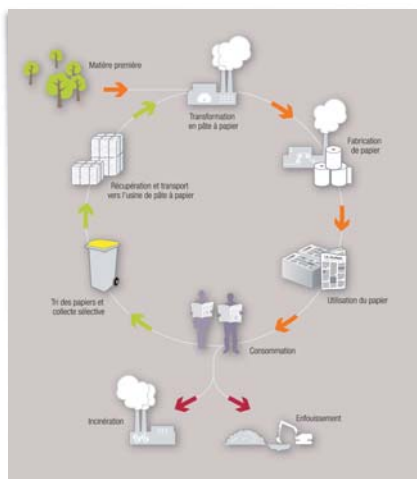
Matière première

Transformation en pâte à papier

Fabrication de papier

Utilisation du papier

Consommation

Tri des papiers et collecte sélective

Récupération et transport vers l'usine de pâte à papier

Incinération

Enfouissement